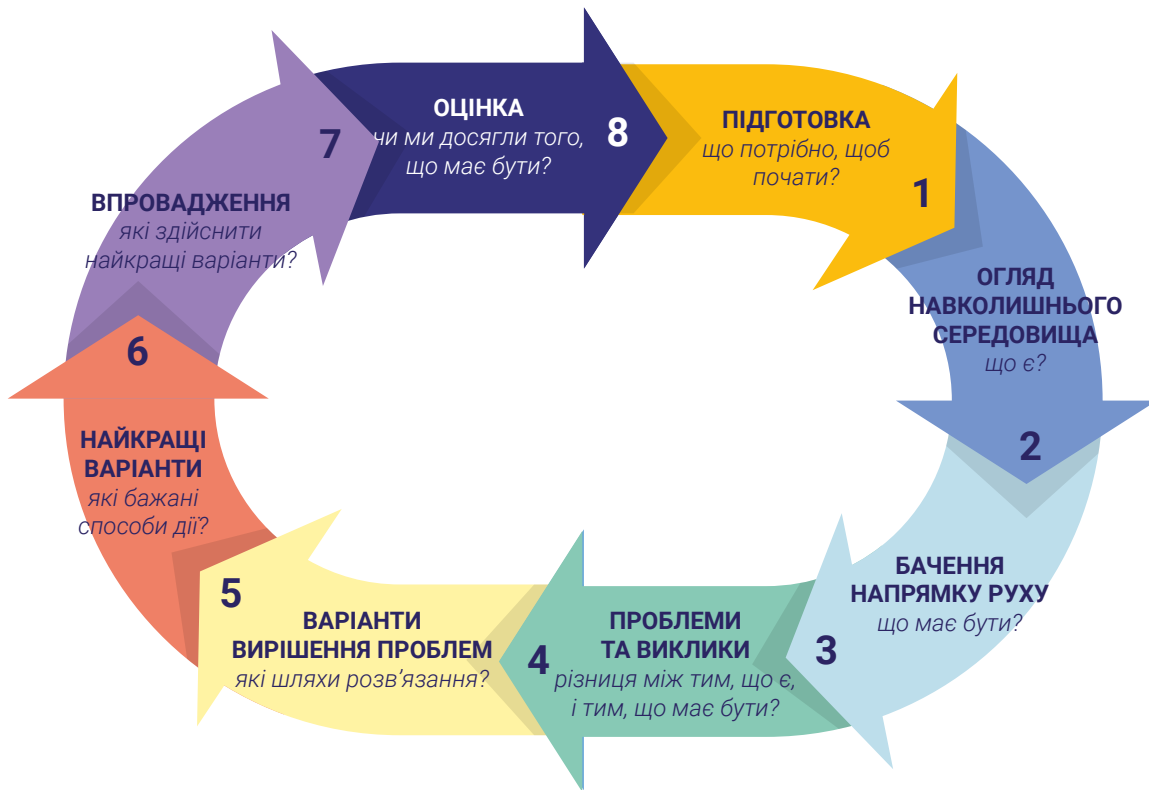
ПІДГОТОВКА
що потрібно, щоб почати?
1

ОГЛЯД НАВКОЛИШНЬОГО СЕРЕДОВИЩА
що є?
2

БАЧЕННЯ НАПРЯМКУ РУХУ
що має бути?
3

ПРОБЛЕМИ ТА ВИКЛИКИ
різниця між тим, що є, і тим, що має бути?
4

5
ВАРІАНТИ ВИРІШЕННЯ ПРОБЛЕМ
які шляхи розв'язання?

НАЙКРАЩІ ВАРІАНТИ
які бажані способи дії?
6

ВПРОВАДЖЕННЯ
які здійснити найкращі варіанти?
7

ОЦІНКА
чи ми досягли того, що має бути?
8